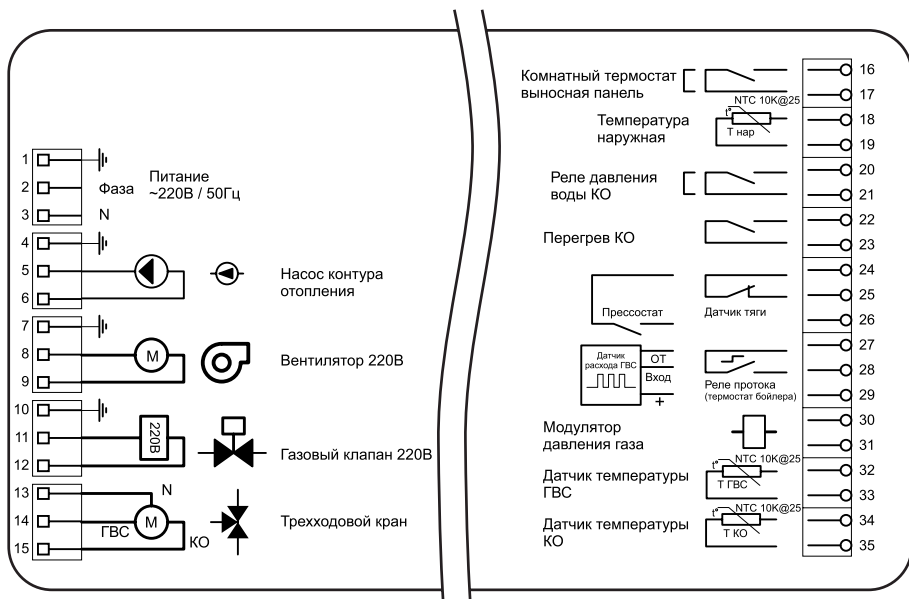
1
2
3
Фаза
N
Питание ~220В / 50Гц

4
5
6
Насос контура отопления

7
8
9
M
Вентилятор 220В

10
11
12
220В
Газовый клапан 220В

13
14
15
N
ГВС
M
КО
Трехходовой кран

Комнатный термостат выносная панель
16
17

Температура наружная
NTC 10K@25
T нар
18
19

Реле давления воды КО
20
21

Перегрев КО
22
23

Прессостат
Датчик тяги
24
25
26

Датчик расхода ГВС
ОТ
Вход
+
Реле протока (термостат бойлера)
27
28
29

Модулятор давления газа
30
31

Датчик температуры ГВС
t°
NTC 10K@25
T ГВС
32
33

Датчик температуры КО
t°
NTC 10K@25
T КО
34
35